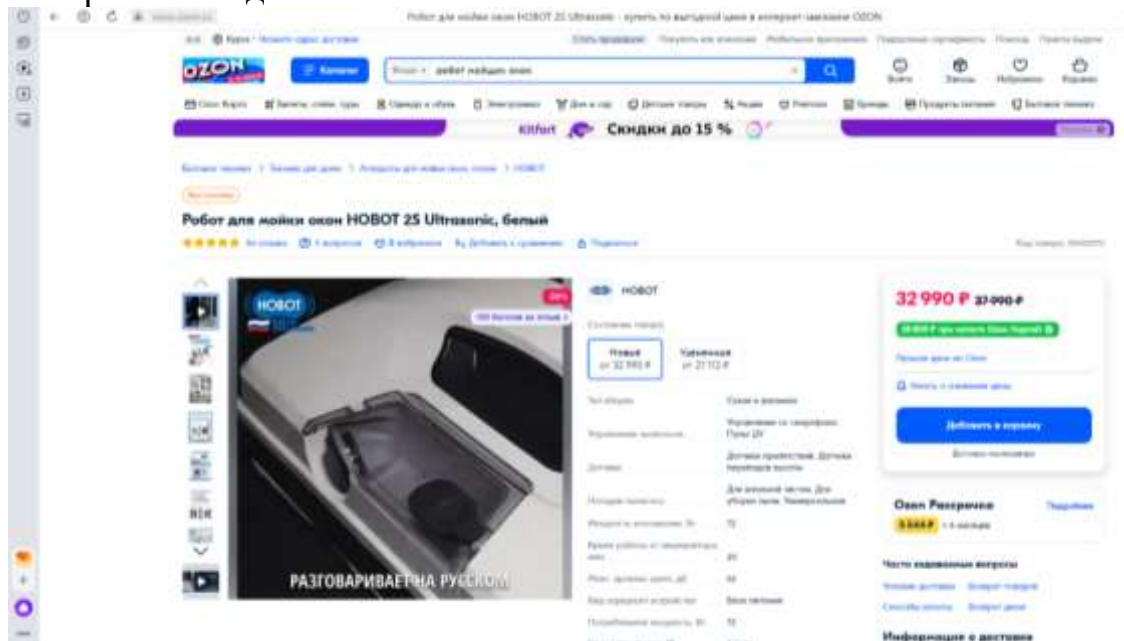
Робот для мойки окон HOBOT 25 Ultrasonic - купить по выгодной цене в интернет-магазине OZON

OZON

Каталог

робот мойщик окон

Войти
Заказы
Избранное
Корзина

Kitfort
Скидки до 15 %

Робот для мойки окон HOBOT 25 Ultrasonic, белый

HOBOT

РАЗГОВАРИВАЕТ НА РУССКОМ

HOBOT

Новый
от 32 990 ₽

Уцененный
от 27 112 ₽

Сухая и влажная

32 990 ₽ 37 990 ₽

Добавить в корзину

Озон Рассрочка
Подробнее

Часто задаваемые вопросы

Информация о доставке